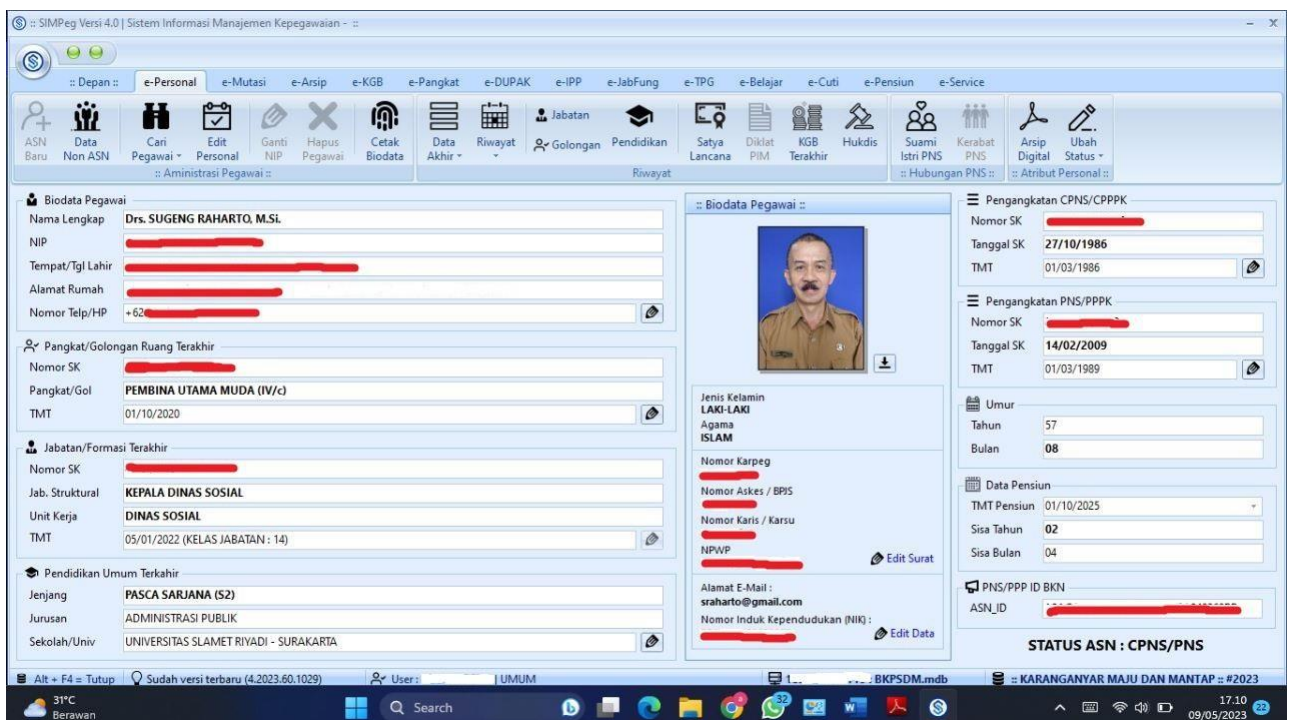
:: SIMPeg Versi 4.0 | Sistem Informasi Manajemen Kepegawaian - ::

:: Depan :: e-Personal e-Mutasi e-Arsip e-KGB e-Pangkat e-DUPAK e-IPP e-JabFung e-TPG e-Belajar e-Cuti e-Pensiun e-Service

ASN Baru | Data Non ASN | Cari Pegawai | Edit Personal | Ganti NIP | Hapus Pegawai | Cetak Biodata | Data Akhir | Riwayat | Jabatan | Golongan | Pendidikan | Satya Lancana | Diklat PIM | KGB Terakhir | Hukdis | Suami Istri PNS | Kerabat PNS | Arsip Digital | Ubah Status

:: Aministrasi Pegawai :: Riwayat :: Hubungan PNS :: :: Atribut Personal ::

Biodata Pegawai
Nama Lengkap: Drs. SUGENG RAHARTO, M.Si.
NIP
Tempat/Tgl Lahir
Alamat Rumah
Nomor Telp/HP: +62

Pangkat/Golongan Ruang Terakhir
Nomor SK
Pangkat/Gol: PEMBINA UTAMA MUDA (IV/c)
TMT: 01/10/2020

Jabatan/Formasi Terakhir
Nomor SK
Jab. Struktural: KEPALA DINAS SOSIAL
Unit Kerja: DINAS SOSIAL
TMT: 05/01/2022 (KELAS JABATAN : 14)

Pendidikan Umum Terkahir
Jenjang: PASCA SARJANA (S2)
Jurusan: ADMINISTRASI PUBLIK
Sekolah/Univ: UNIVERSITAS SLAMET RIYADI - SURAKARTA

:: Biodata Pegawai ::
Jenis Kelamin
LAKI-LAKI
Agama
ISLAM
Nomor Karpeg
Nomor Askes / BPJS
Nomor Karis / Karsu
NPWP
Edit Surat
Alamat E-Mail :
sraharto@gmail.com
Nomor Induk Kependudukan (NIK) :
Edit Data

Pengangkatan CPNS/CPPPK
Nomor SK
Tanggal SK: 27/10/1986
TMT: 01/03/1986

Pengangkatan PNS/PPPK
Nomor SK
Tanggal SK: 14/02/2009
TMT: 01/03/1989

Umur
Tahun: 57
Bulan: 08

Data Pensiun
TMT Pensiun: 01/10/2025
Sisa Tahun: 02
Sisa Bulan: 04

PNS/PPP ID BKN
ASN_ID

STATUS ASN : CPNS/PNS

Alt + F4 = Tutup | Sudah versi terbaru (4.2023.60.1029) | User: | UMUM | 1 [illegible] BKPSDM.mdb | :: KARANGANYAR MAJU DAN MANTAP :: #2023

31°C Berawan | Search | 17.10 09/05/2023